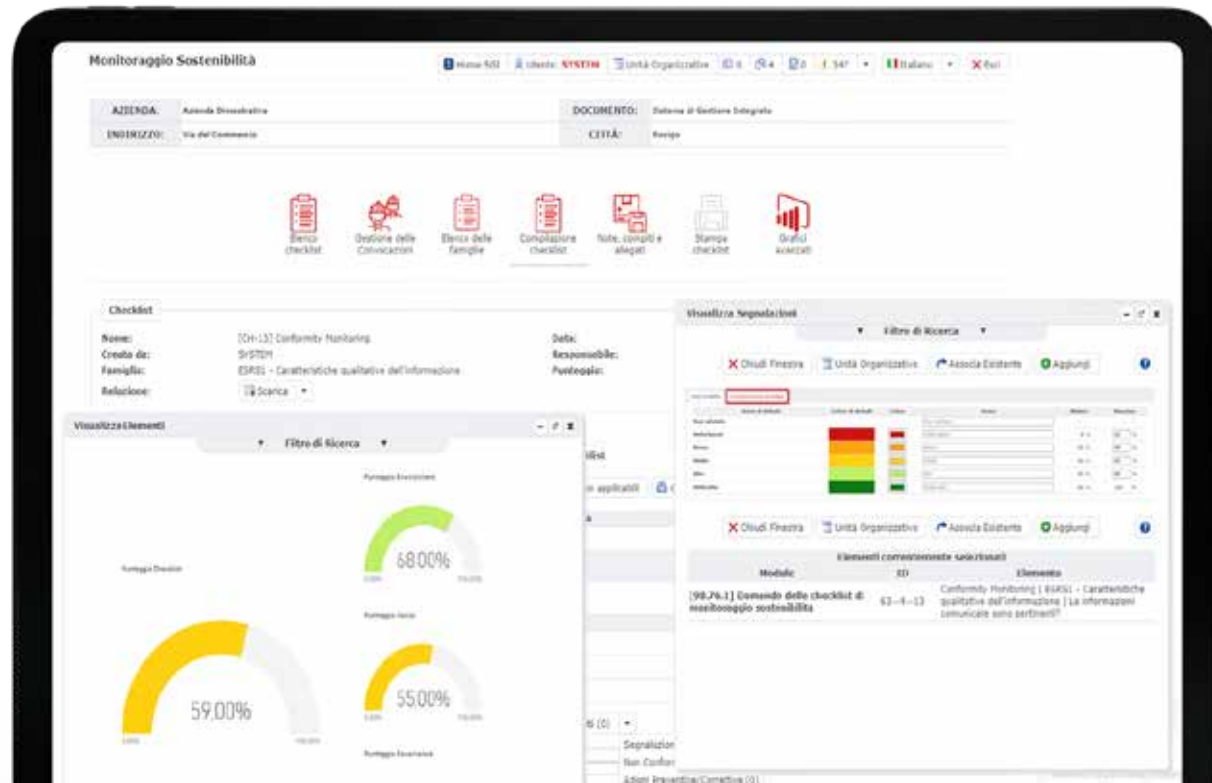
Monitoraggio Sostenibilità

Home NSI | Utente: SYSTEM | Unità Organizzative | 0 | 4 | 0 | 547 | Italiano | Esci

| AZIENDA: | Azienda Dimostrativa | DOCUMENTO: | Sistema di Gestione Integrato |
|---|---|---|---|
| INDIRIZZO: | Via del Commercio | CITTÀ: | Rovigo |

Elenco checklist | Gestione delle Convocazioni | Elenco delle famiglie | Compilazione checklist | Note, compiti e allegati | Stampa checklist | Grafici avanzati

Checklist

Nome: [CH-13] Conformity Monitoring
Creata da: SYSTEM
Famiglia: ESRS1 - Caratteristiche qualitative dell'informazione
Relazione: Scarica
Data:
Responsabile:
Punteggio:

Visualizza Segnalazioni
Filtro di Ricerca
Chiudi Finestra | Unità Organizzative | Associa Esistente | Aggiungi

Chiudi Finestra | Unità Organizzative | Associa Esistente | Aggiungi

Elementi correntemente selezionati

| Modulo | ID | Elemento |
|---|---|---|
| [98.76.1] Domande delle checklist di monitoraggio sostenibilità | 63--4--13 | Conformity Monitoring \| ESRS1 - Caratteristiche qualitative dell'informazione \| Le informazioni comunicate sono pertinenti? |

Visualizza Elementi
Filtro di Ricerca

Punteggio Eccezioni
68.00%

Punteggio Direzioni
59.00%

Punteggio
55.00%

Punteggio

applicati
Segnalazion
Non Confor
Azioni Preventive/Correttive (0)